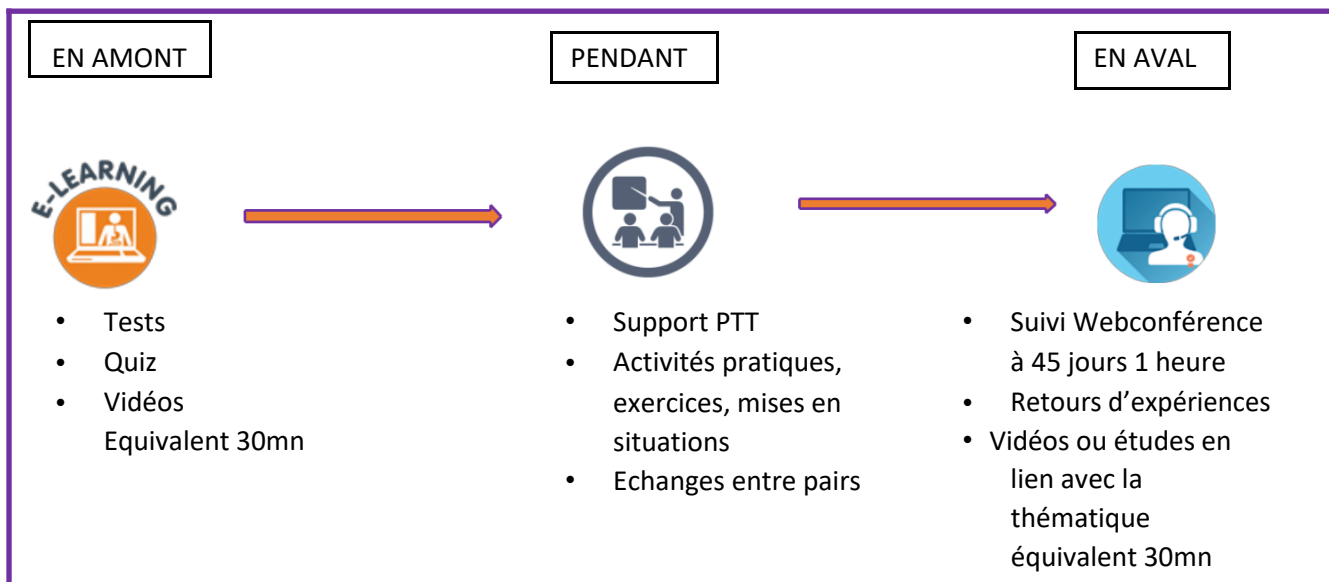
EN AMONT

E-LEARNING

- Tests
- Quiz
- Vidéos
Equivalent 30mn

PENDANT

- Support PTT
- Activités pratiques, exercices, mises en situations
- Echanges entre pairs

EN AVAL

- Suivi Webconférence à 45 jours 1 heure
- Retours d'expériences
- Vidéos ou études en lien avec la thématique équivalent 30mn